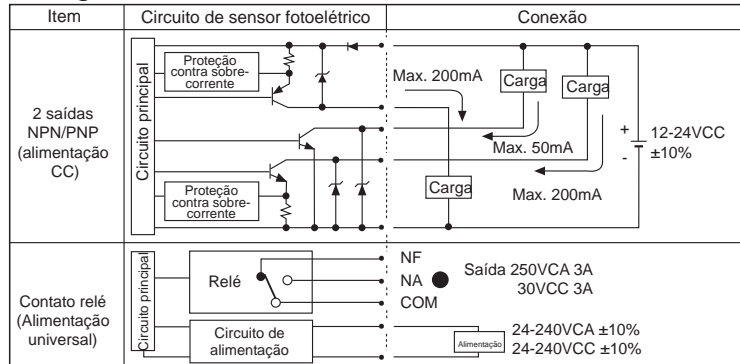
| Item | Circuito de sensor fotoelétrico | Conexão |
|---|---|---|
| 2 saídas NPN/PNP (alimentação CC) | Circuito principal<br>Proteção contra sobrecorrente<br>Proteção contra sobrecorrente | Max. 200mA<br>Carga<br>Carga<br>Max. 50mA<br>+<br>-<br>12-24VCC ±10%<br>Carga<br>Max. 200mA |
| Contato relé (Alimentação universal) | Circuito principal<br>Relé<br>Circuito de alimentação | NF<br>NA<br>COM<br>Saída 250VCA 3A<br>30VCC 3A<br>Alimentação<br>24-240VCA ±10%<br>24-240VCC ±10% |